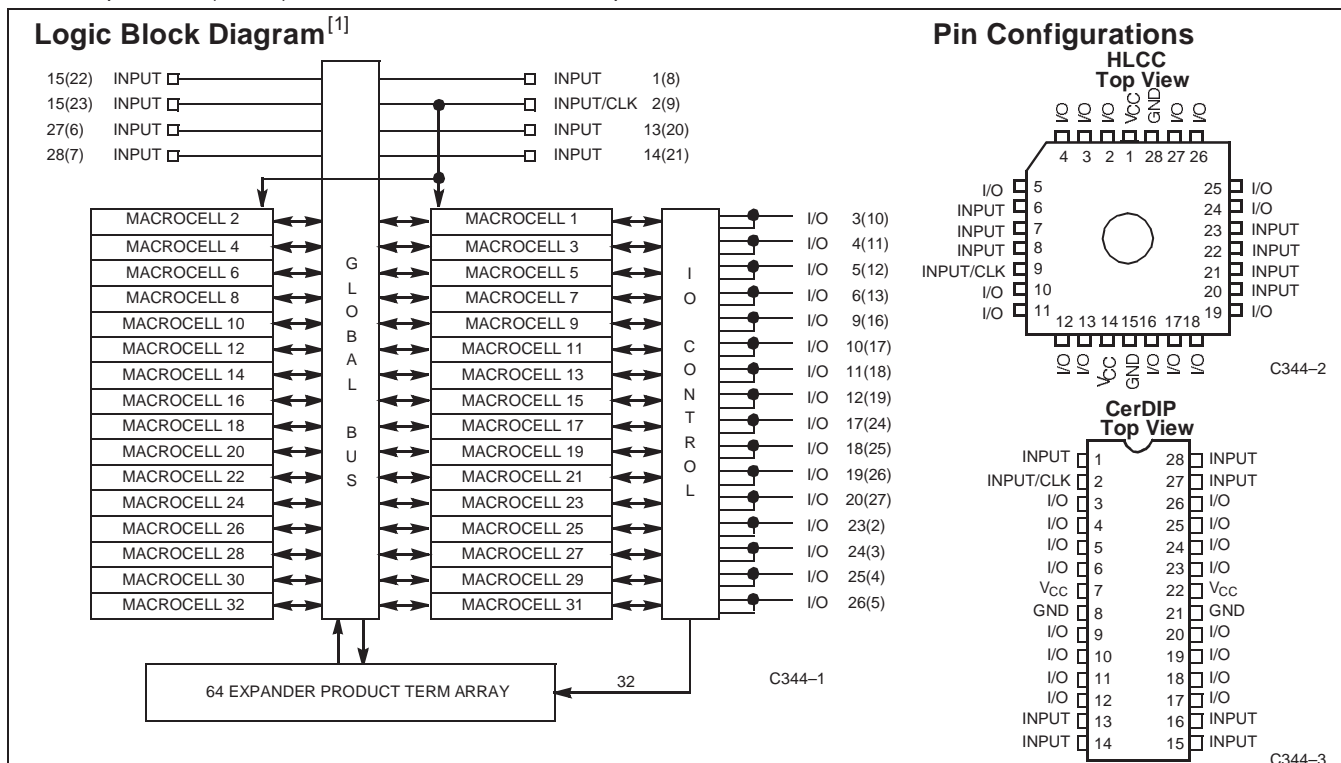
Logic Block Diagram$^{[1]}$

15(22) INPUT
15(23) INPUT
27(6) INPUT
28(7) INPUT

INPUT 1(8)
INPUT/CLK 2(9)
INPUT 13(20)
INPUT 14(21)

MACROCELL 2
MACROCELL 4
MACROCELL 6
MACROCELL 8
MACROCELL 10
MACROCELL 12
MACROCELL 14
MACROCELL 16
MACROCELL 18
MACROCELL 20
MACROCELL 22
MACROCELL 24
MACROCELL 26
MACROCELL 28
MACROCELL 30
MACROCELL 32

G L O B A L B U S

MACROCELL 1
MACROCELL 3
MACROCELL 5
MACROCELL 7
MACROCELL 9
MACROCELL 11
MACROCELL 13
MACROCELL 15
MACROCELL 17
MACROCELL 19
MACROCELL 21
MACROCELL 23
MACROCELL 25
MACROCELL 27
MACROCELL 29
MACROCELL 31

I O C O N T R O L

I/O 3(10)
I/O 4(11)
I/O 5(12)
I/O 6(13)
I/O 9(16)
I/O 10(17)
I/O 11(18)
I/O 12(19)
I/O 17(24)
I/O 18(25)
I/O 19(26)
I/O 20(27)
I/O 23(2)
I/O 24(3)
I/O 25(4)
I/O 26(5)

64 EXPANDER PRODUCT TERM ARRAY
32
C344–1

Pin Configurations
HLCC
Top View

I/O I/O I/O VCC GND I/O I/O
4 3 2 1 28 27 26
I/O 5
INPUT 6
INPUT 7
INPUT 8
INPUT/CLK 9
I/O 10
I/O 11
25 I/O
24 I/O
23 INPUT
22 INPUT
21 INPUT
20 INPUT
19 I/O
12 13 14 15 16 17 18
I/O I/O VCC GND I/O I/O I/O
C344–2

CerDIP
Top View
INPUT 1
INPUT/CLK 2
I/O 3
I/O 4
I/O 5
I/O 6
$V_{CC}$ 7
GND 8
I/O 9
I/O 10
I/O 11
I/O 12
INPUT 13
INPUT 14
28 INPUT
27 INPUT
26 I/O
25 I/O
24 I/O
23 I/O
22 $V_{CC}$
21 GND
20 I/O
19 I/O
18 I/O
17 I/O
16 INPUT
15 INPUT
C344–3